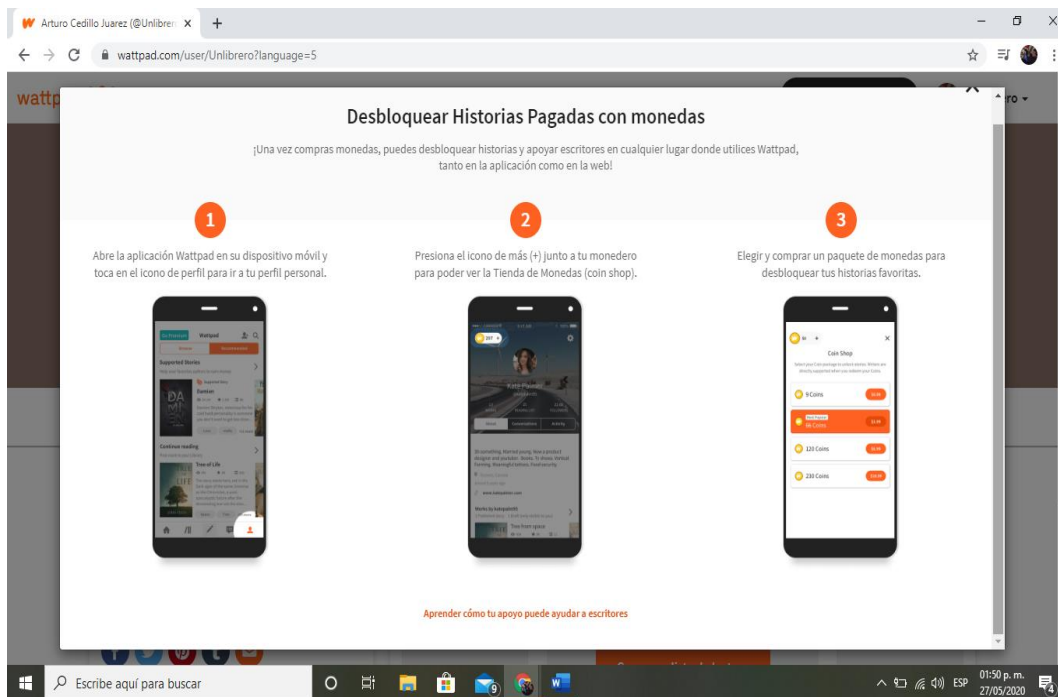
Arturo Cedillo Juarez (@Unlibrer ×
wattpad.com/user/Unlibrero?language=5

Desbloquear Historias Pagadas con monedas

¡Una vez compras monedas, puedes desbloquear historias y apoyar escritores en cualquier lugar donde utilices Wattpad, tanto en la aplicación como en la web!

1
Abre la aplicación Wattpad en su dispositivo móvil y toca en el icono de perfil para ir a tu perfil personal.

2
Presiona el icono de más (+) junto a tu monedero para poder ver la Tienda de Monedas (coin shop).

3
Elegir y comprar un paquete de monedas para desbloquear tus historias favoritas.

Wattpad
Supported Stories
Continue reading
Tree of Life

Coin Shop
9 Coins
66 Coins
120 Coins
230 Coins

Aprender cómo tu apoyo puede ayudar a escritores

Escribe aquí para buscar
ESP
01:50 p. m.
27/05/2020